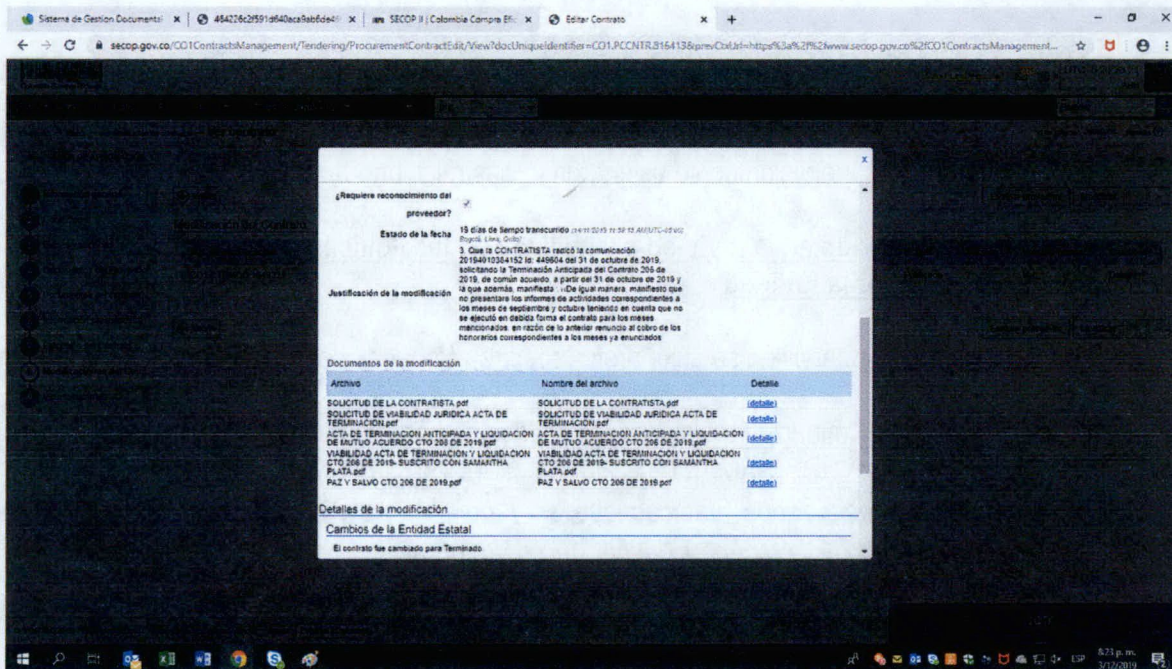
Sistema de Gestion Documental | 464226c2f591d640aca9abfde4 | SECOP II | Colombia Compra Efi | Editar Contrato

secop.gov.co/CO1ContractsManagement/Tendering/ProcurementContractEdit/View?docUniqueIdentifier=CO1.PCCNTR.816413&prevCtxUrl=https%3a%2f%2fwww.secop.gov.co%2fCO1ContractsManagement...

¿Requiere reconocimiento del proveedor?

Estado de la fecha 19 días de tiempo transcurrido (14/11/2019 11:59:12 AM(UTC-05:00) Bogotá, Lima, Quito)

Justificación de la modificación 3. Que la CONTRATISTA radicó la comunicación 20194010384152 Id: 449604 del 31 de octubre de 2019, solicitando la Terminación Anticipada del Contrato 206 de 2019, de común acuerdo, a partir del 31 de octubre de 2019 y la que además, manifiesta: «De igual manera, manifiesto que no presentare los informes de actividades correspondientes a los meses de septiembre y octubre teniendo en cuenta que no se ejecutó en debida forma el contrato para los meses mencionados, en razón de lo anterior renuncio al cobro de los honorarios correspondientes a los meses ya enunciados

Documentos de la modificación

| Archivo | Nombre del archivo | Detalle |
|---|---|---|
| SOLICITUD DE LA CONTRATISTA.pdf | SOLICITUD DE LA CONTRATISTA.pdf | (detalle) |
| SOLICITUD DE VIABILIDAD JURIDICA ACTA DE TERMINACION.pdf | SOLICITUD DE VIABILIDAD JURIDICA ACTA DE TERMINACION.pdf | (detalle) |
| ACTA DE TERMINACION ANTICIPADA Y LIQUIDACION DE MUTUO ACUERDO CTO 206 DE 2019.pdf | ACTA DE TERMINACION ANTICIPADA Y LIQUIDACION DE MUTUO ACUERDO CTO 206 DE 2019.pdf | (detalle) |
| VIABILIDAD ACTA DE TERMINACION Y LIQUIDACION CTO 206 DE 2019- SUSCRITO CON SAMANTHA PLATA.pdf | VIABILIDAD ACTA DE TERMINACION Y LIQUIDACION CTO 206 DE 2019- SUSCRITO CON SAMANTHA PLATA.pdf | (detalle) |
| PAZ Y SALVO CTO 206 DE 2019.pdf | PAZ Y SALVO CTO 206 DE 2019.pdf | (detalle) |

Detalles de la modificación

Cambios de la Entidad Estatal

El contrato fue cambiado para Terminado

ESP 8:23 p. m. 3/12/2019